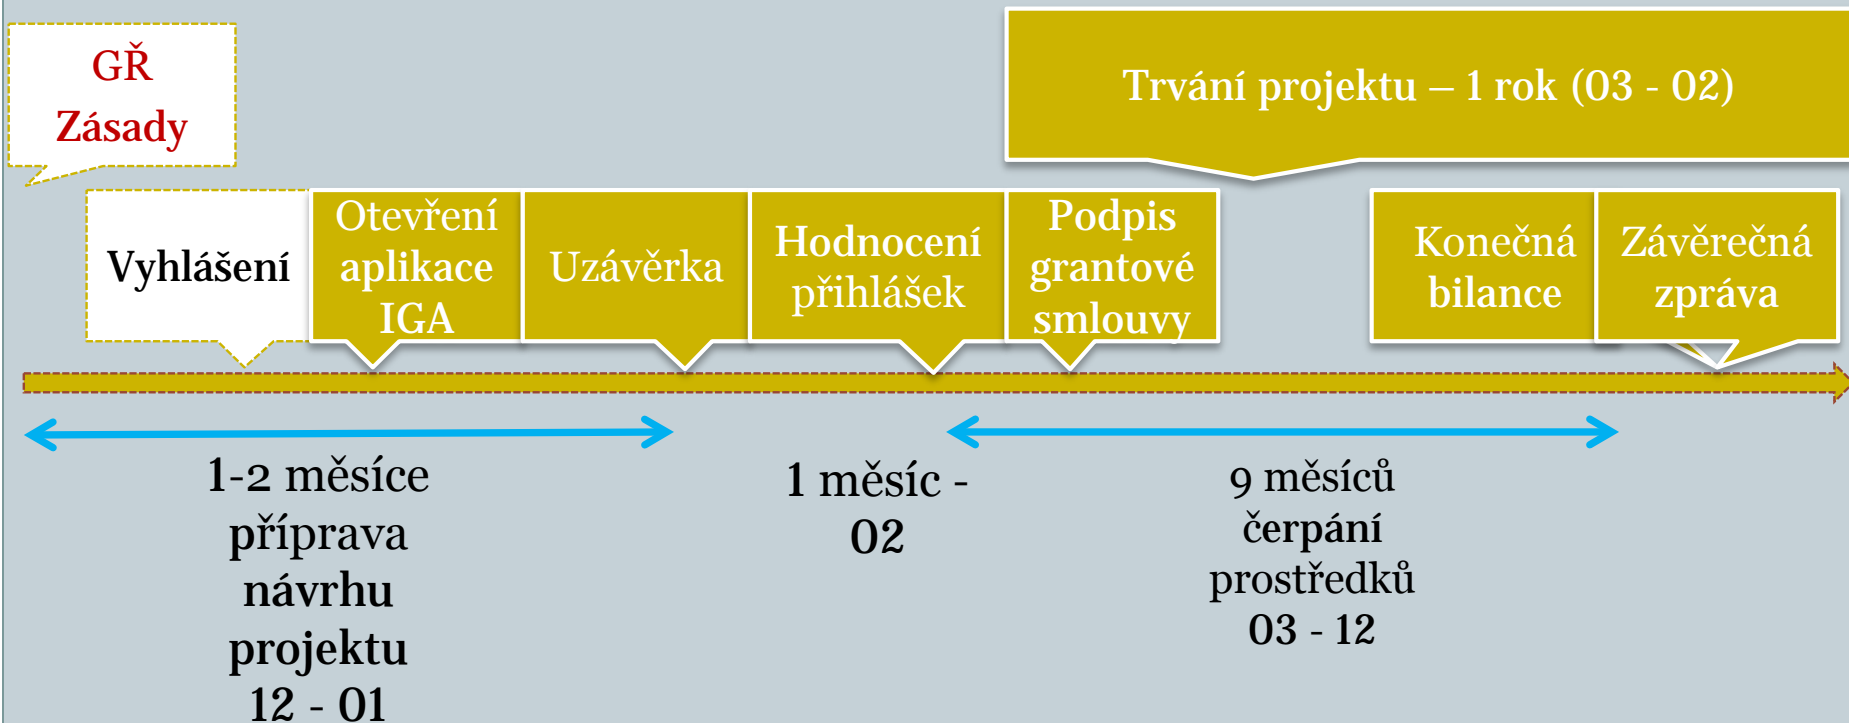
GŘ
Zásady

Trvání projektu – 1 rok (03 - 02)

Vyhlášení

Otevření aplikace IGA

Uzávěrka

Hodnocení přihlášek

Podpis grantové smlouvy

Konečná bilance

Závěrečná zpráva

1-2 měsíce příprava návrhu projektu 12 - 01

1 měsíc - 02

9 měsíců čerpání prostředků 03 - 12